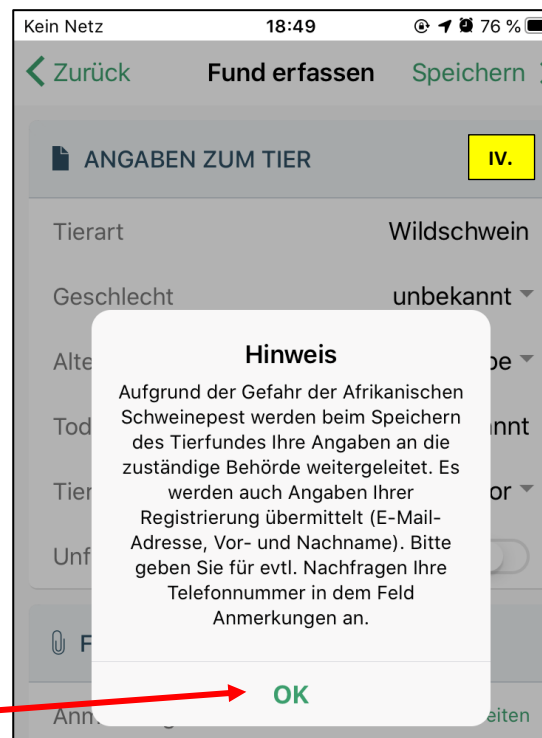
Kein Netz 18:49 76 %

Zurück Fund erfassen Speichern

ANGABEN ZUM TIER

IV.

Tierart Wildschwein

Geschlecht unbekannt

Alte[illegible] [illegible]pe

Tod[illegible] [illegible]nnt

Tier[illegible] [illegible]or

Unf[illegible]

F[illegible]

Ann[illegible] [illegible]eiten

Hinweis

Aufgrund der Gefahr der Afrikanischen Schweinepest werden beim Speichern des Tierfundes Ihre Angaben an die zuständige Behörde weitergeleitet. Es werden auch Angaben Ihrer Registrierung übermittelt (E-Mail-Adresse, Vor- und Nachname). Bitte geben Sie für evtl. Nachfragen Ihre Telefonnummer in dem Feld Anmerkungen an.

OK